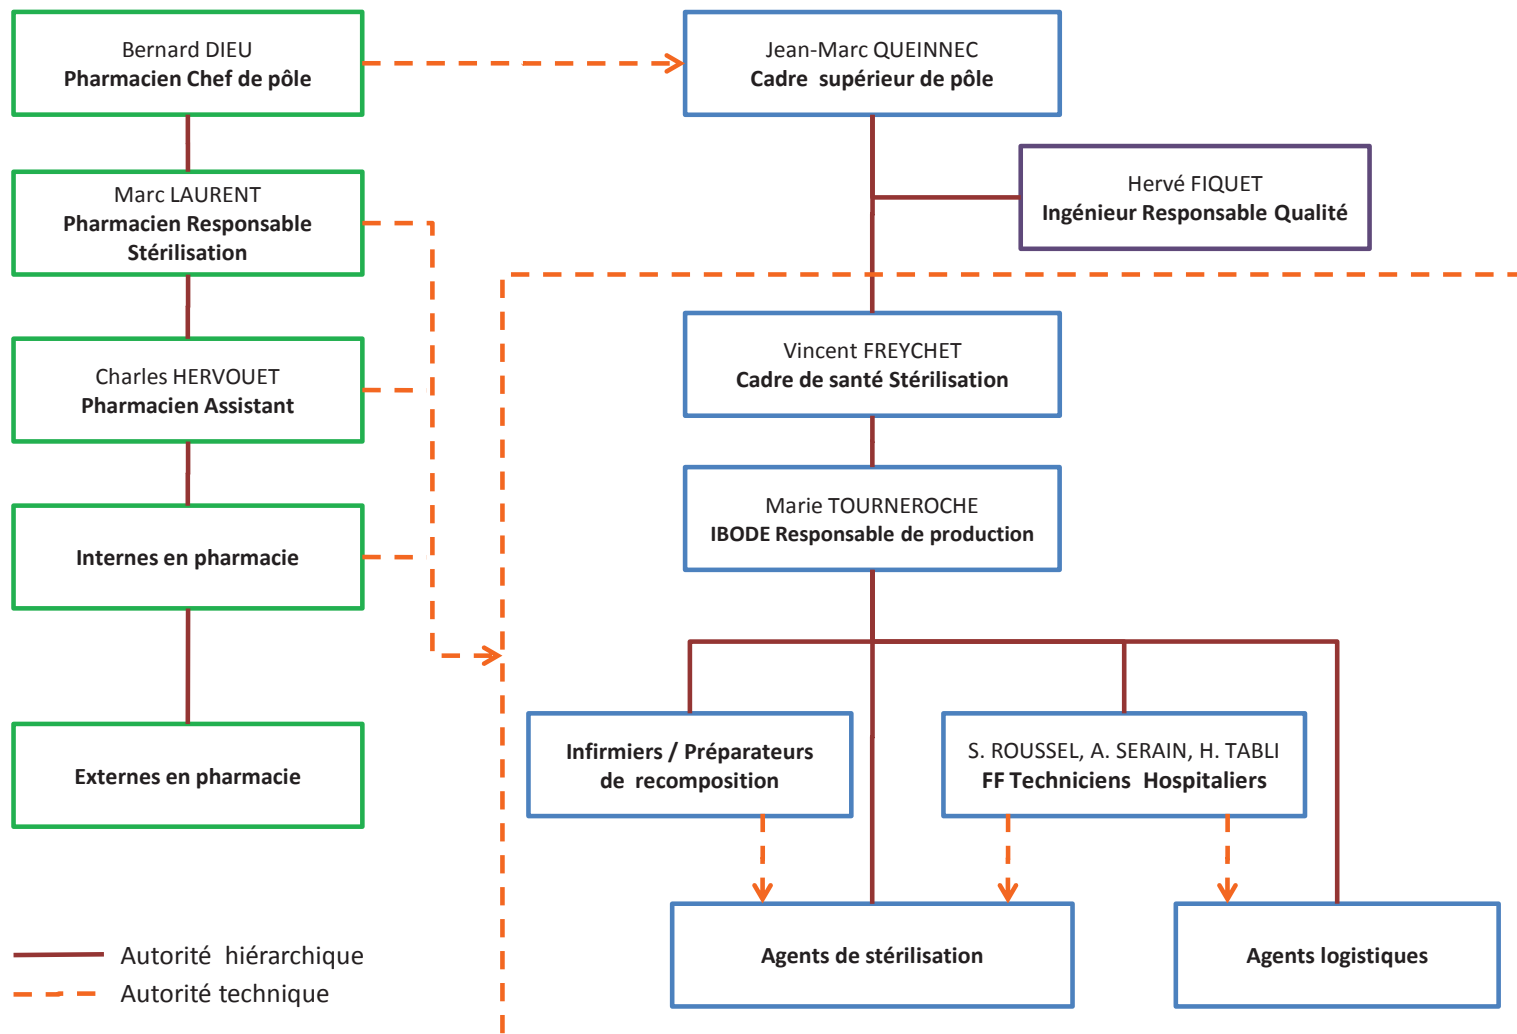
Bernard DIEU
Pharmacien Chef de pôle

Jean-Marc QUEINNEC
Cadre supérieur de pôle

Hervé FIQUET
Ingénieur Responsable Qualité

Marc LAURENT
Pharmacien Responsable Stérilisation

Charles HERVOUET
Pharmacien Assistant

Internes en pharmacie

Externes en pharmacie

Vincent FREYCHET
Cadre de santé Stérilisation

Marie TOURNEROCHE
IBODE Responsable de production

Infirmiers / Préparateurs de recomposition

S. ROUSSEL, A. SERAIN, H. TABLI
FF Techniciens Hospitaliers

Agents de stérilisation

Agents logistiques

Autorité hiérarchique
Autorité technique